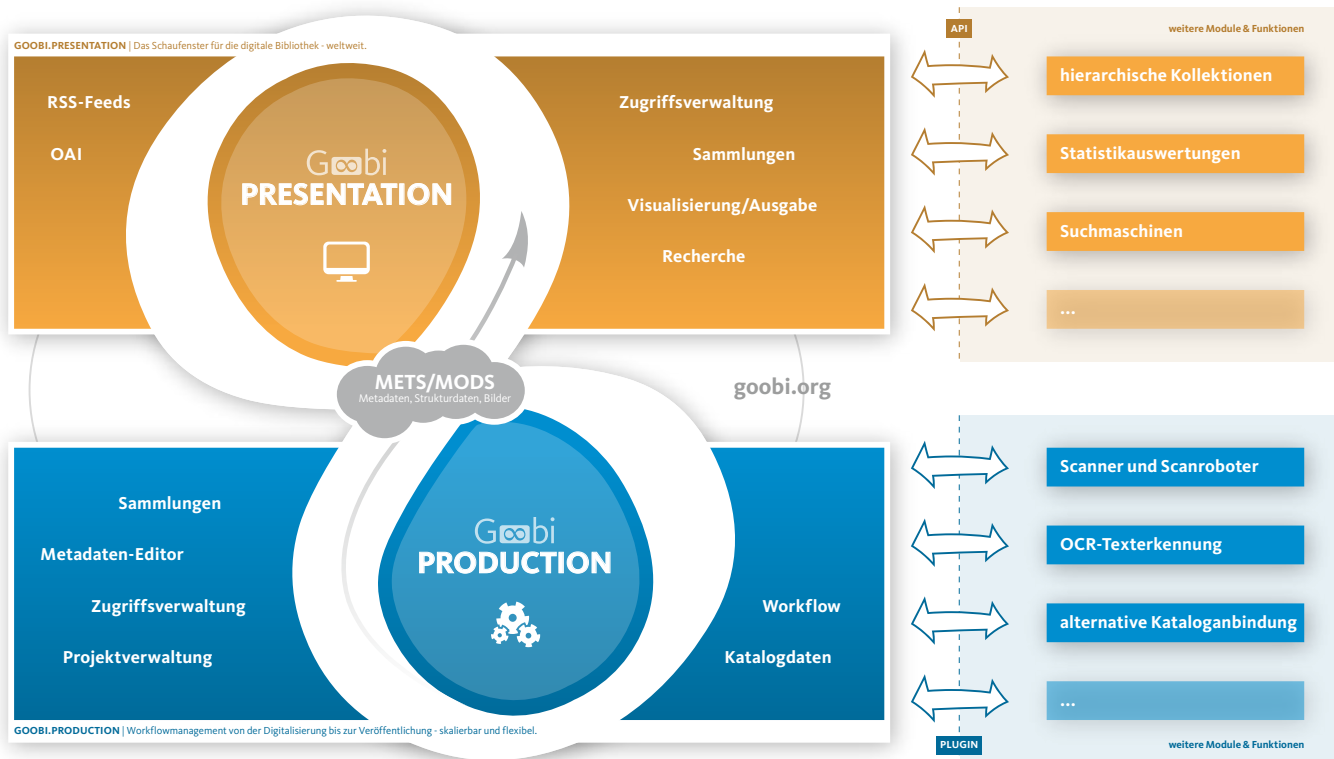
GOOBI.PRESENTATION | Das Schaufenster für die digitale Bibliothek - weltweit.

RSS-Feeds

OAI

Goobi
PRESENTATION

Zugriffsverwaltung

Sammlungen

Visualisierung/Ausgabe

Recherche

API

weitere Module & Funktionen

hierarchische Kollektionen

Statistikauswertungen

Suchmaschinen

...

METS/MODS
Metadaten, Strukturdaten, Bilder

goobi.org

Sammlungen

Metadaten-Editor

Zugriffsverwaltung

Projektverwaltung

Goobi
PRODUCTION

Workflow

Katalogdaten

Scanner und Scanroboter

OCR-Texterkennung

alternative Kataloganbindung

...

GOOBI.PRODUCTION | Workflowmanagement von der Digitalisierung bis zur Veröffentlichung - skalierbar und flexibel.

PLUGIN

weitere Module & Funktionen